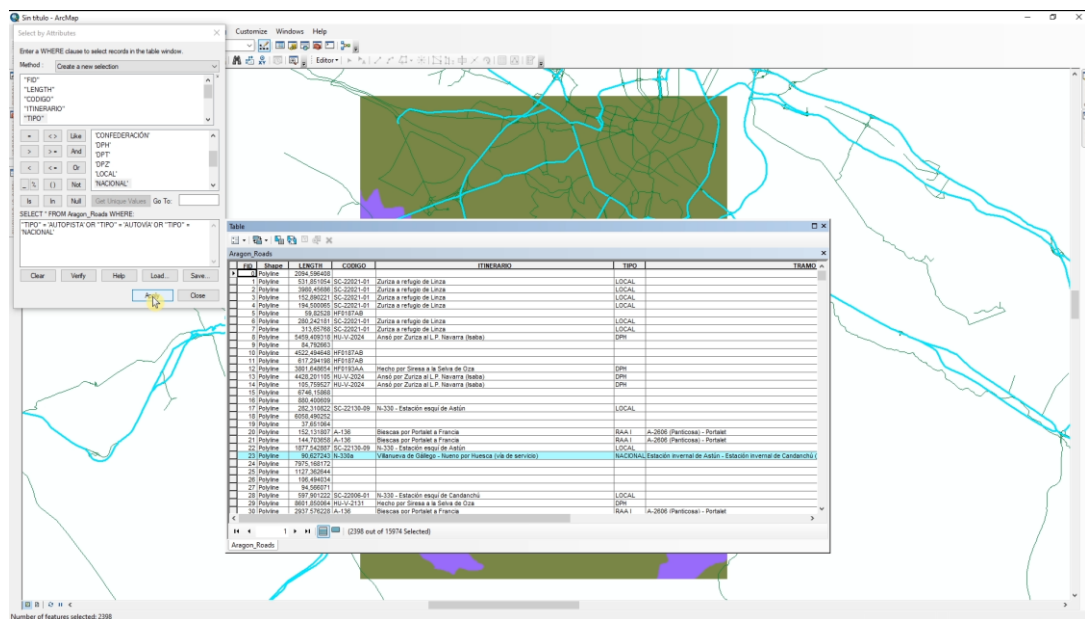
Sin titulo - ArcMap

Select by Attributes

Enter a WHERE clause to select records in the table window.

Method: Create a new selection

"FID"
"LENGTH"
"CODIGO"
"ITINERARIO"
"TIPO"

= <> Like
> >= And
< <= Or
_ % () Not
Is In Null

'CONFEDERACIÓN'
'DPH'
'DPT'
'DPZ'
'LOCAL'
'NACIONAL'

Get Unique Values Go To:

SELECT * FROM Aragon_Roads WHERE:

"TIPO" = 'AUTOPISTA' OR "TIPO" = 'AUTOVIA' OR "TIPO" = 'NACIONAL'

Clear Verify Help Load... Save...

Apply Close

Customize Windows Help

Editor

Table

Aragon_Roads

| FID | Shape | LENGTH | CODIGO | ITINERARIO | TIPO | TRAMO |
|---|---|---|---|---|---|---|
| 0 | Polyline | 2094,596408 | | | | |
| 1 | Polyline | 531,851054 | SC-22021-01 | Zuriza a refugio de Linza | LOCAL | |
| 2 | Polyline | 3986,45686 | SC-22021-01 | Zuriza a refugio de Linza | LOCAL | |
| 3 | Polyline | 152,896221 | SC-22021-01 | Zuriza a refugio de Linza | LOCAL | |
| 4 | Polyline | 194,506065 | SC-22021-01 | Zuriza a refugio de Linza | LOCAL | |
| 5 | Polyline | 59,82528 | HF0187AB | | | |
| 6 | Polyline | 280,242161 | SC-22021-01 | Zuriza a refugio de Linza | LOCAL | |
| 7 | Polyline | 313,65768 | SC-22021-01 | Zuriza a refugio de Linza | LOCAL | |
| 8 | Polyline | 5459,409318 | HU-V-2024 | Ansó por Zuriza al L.P. Navarra (Isaba) | DPH | |
| 9 | Polyline | 84,792663 | | | | |
| 10 | Polyline | 4522,494646 | HF0187AB | | | |
| 11 | Polyline | 617,294198 | HF0187AB | | | |
| 12 | Polyline | 3801,648654 | HF0193AA | Hecho por Siresa a la Selva de Oza | DPH | |
| 13 | Polyline | 4428,201105 | HU-V-2024 | Ansó por Zuriza al L.P. Navarra (Isaba) | DPH | |
| 14 | Polyline | 105,759527 | HU-V-2024 | Ansó por Zuriza al L.P. Navarra (Isaba) | DPH | |
| 15 | Polyline | 6746,15868 | | | | |
| 16 | Polyline | 580,400609 | | | | |
| 17 | Polyline | 282,310822 | SC-22130-09 | N-330 - Estación esquí de Astún | LOCAL | |
| 18 | Polyline | 6050,490252 | | | | |
| 19 | Polyline | 37,651064 | | | | |
| 20 | Polyline | 152,131807 | A-136 | Biescas por Portalet a Francia | RAA I | A-2606 (Panticosa) - Portalet |
| 21 | Polyline | 144,703658 | A-136 | Biescas por Portalet a Francia | RAA I | A-2606 (Panticosa) - Portalet |
| 22 | Polyline | 1877,542887 | SC-22130-09 | N-330 - Estación esquí de Astún | LOCAL | |
| 23 | Polyline | 90,627243 | N-330a | Villanueva de Gállego - Nueno por Huesca (vía de servicio) | NACIONAL | Estación invernal de Astún - Estación invernal de Candanchú ( |
| 24 | Polyline | 7975,168172 | | | | |
| 25 | Polyline | 1127,362644 | | | | |
| 26 | Polyline | 106,494034 | | | | |
| 27 | Polyline | 94,566071 | | | | |
| 28 | Polyline | 597,901222 | SC-22006-01 | N-330 - Estación esquí de Candanchú | LOCAL | |
| 29 | Polyline | 8601,850064 | HU-V-2131 | Hecho por Siresa a la Selva de Oza | DPH | |
| 30 | Polyline | 2937,576228 | A-136 | Biescas por Portalet a Francia | RAA I | A-2606 (Panticosa) - Portalet |

1 (2398 out of 15974 Selected)

Aragon_Roads

Number of features selected: 2398